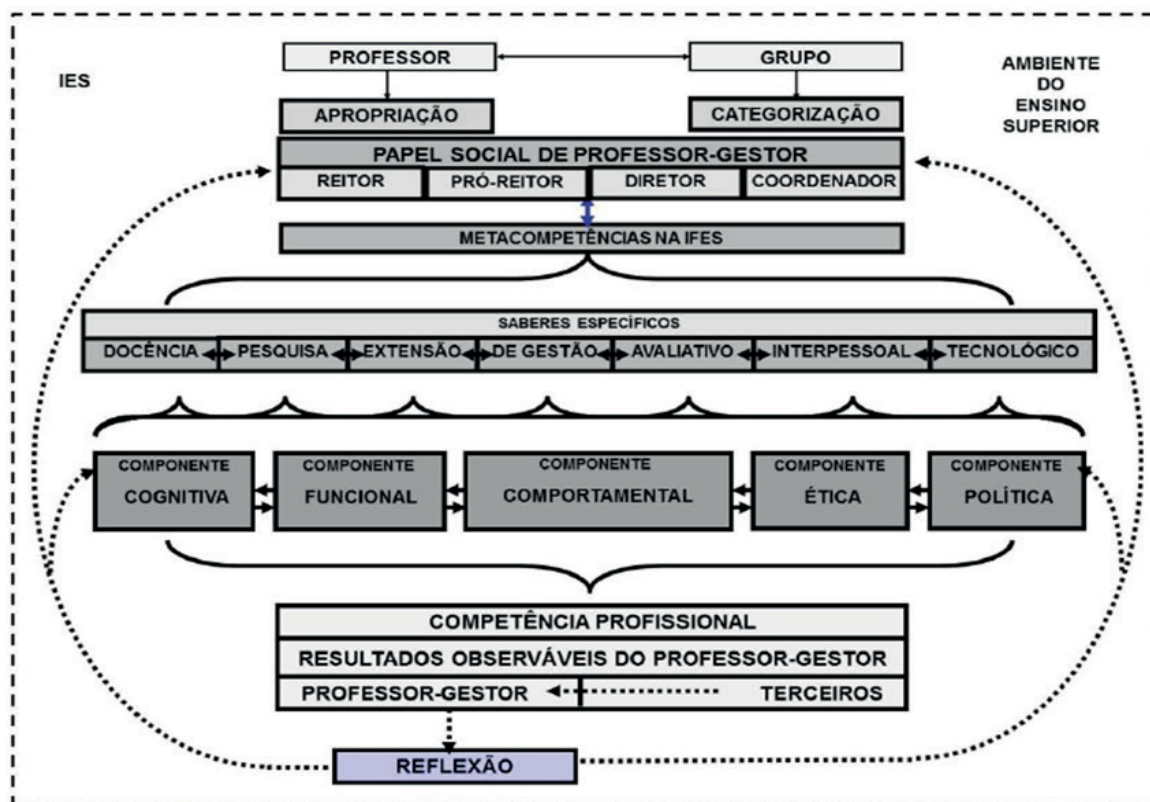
IES

PROFESSOR

GRUPO

AMBIENTE DO ENSINO SUPERIOR

APROPRIAÇÃO

CATEGORIZAÇÃO

PAPEL SOCIAL DE PROFESSOR-GESTOR

REITOR

PRÓ-REITOR

DIRETOR

COORDENADOR

METACOMPETÊNCIAS NA IFES

SABERES ESPECÍFICOS

DOCÊNCIA

PESQUISA

EXTENSÃO

DE GESTÃO

AVALIATIVO

INTERPESSOAL

TECNOLÓGICO

COMPONENTE COGNITIVA

COMPONENTE FUNCIONAL

COMPONENTE COMPORTAMENTAL

COMPONENTE ÉTICA

COMPONENTE POLÍTICA

COMPETÊNCIA PROFISSIONAL

RESULTADOS OBSERVÁVEIS DO PROFESSOR-GESTOR

PROFESSOR-GESTOR

TERCEIROS

REFLEXÃO